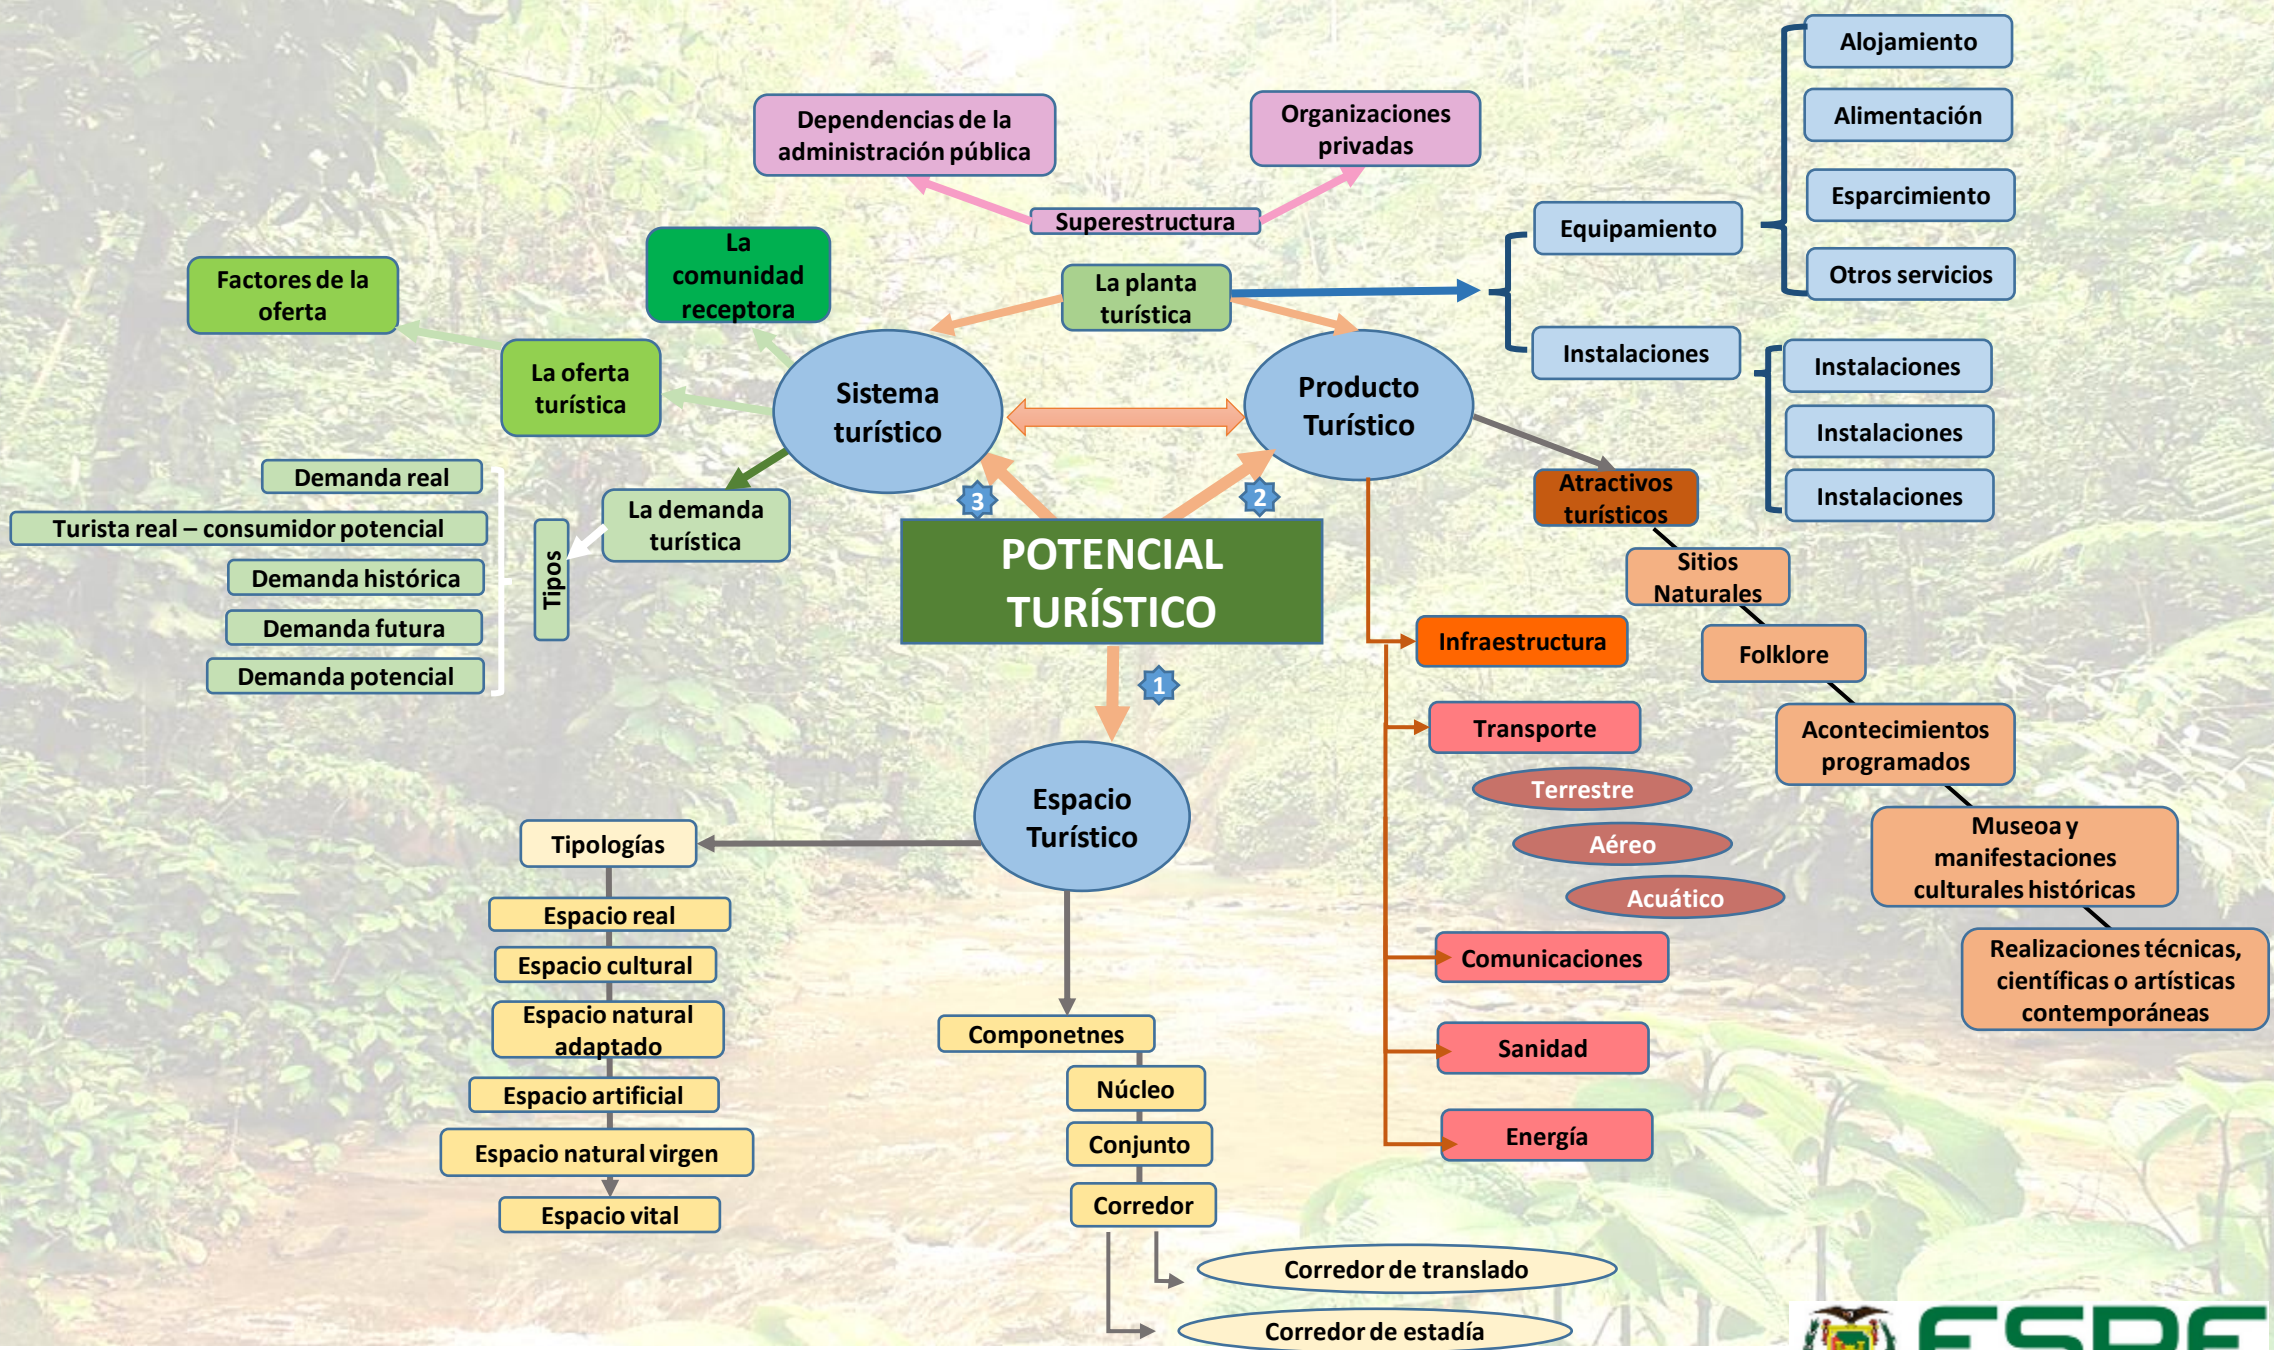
POTENCIAL TURÍSTICO

1
Espacio Turístico

Tipologías
Espacio real
Espacio cultural
Espacio natural adaptado
Espacio artificial
Espacio natural virgen
Espacio vital

Componetnes
Núcleo
Conjunto
Corredor
Corredor de translado
Corredor de estadía

3
Sistema turístico

Factores de la oferta
La comunidad receptora
La oferta turística
La demanda turística
Tipos
Demanda real
Turista real – consumidor potencial
Demanda histórica
Demanda futura
Demanda potencial

Superestructura
Dependencias de la administración pública
Organizaciones privadas

La planta turística

2
Producto Turístico

Equipamiento
Alojamiento
Alimentación
Esparcimiento
Otros servicios

Instalaciones
Instalaciones
Instalaciones
Instalaciones

Atractivos turísticos
Sitios Naturales
Folklore
Acontecimientos programados
Museoa y manifestaciones culturales históricas
Realizaciones técnicas, científicas o artísticas contemporáneas

Infraestructura
Transporte
Terrestre
Aéreo
Acuático
Comunicaciones
Sanidad
Energía

ESPE